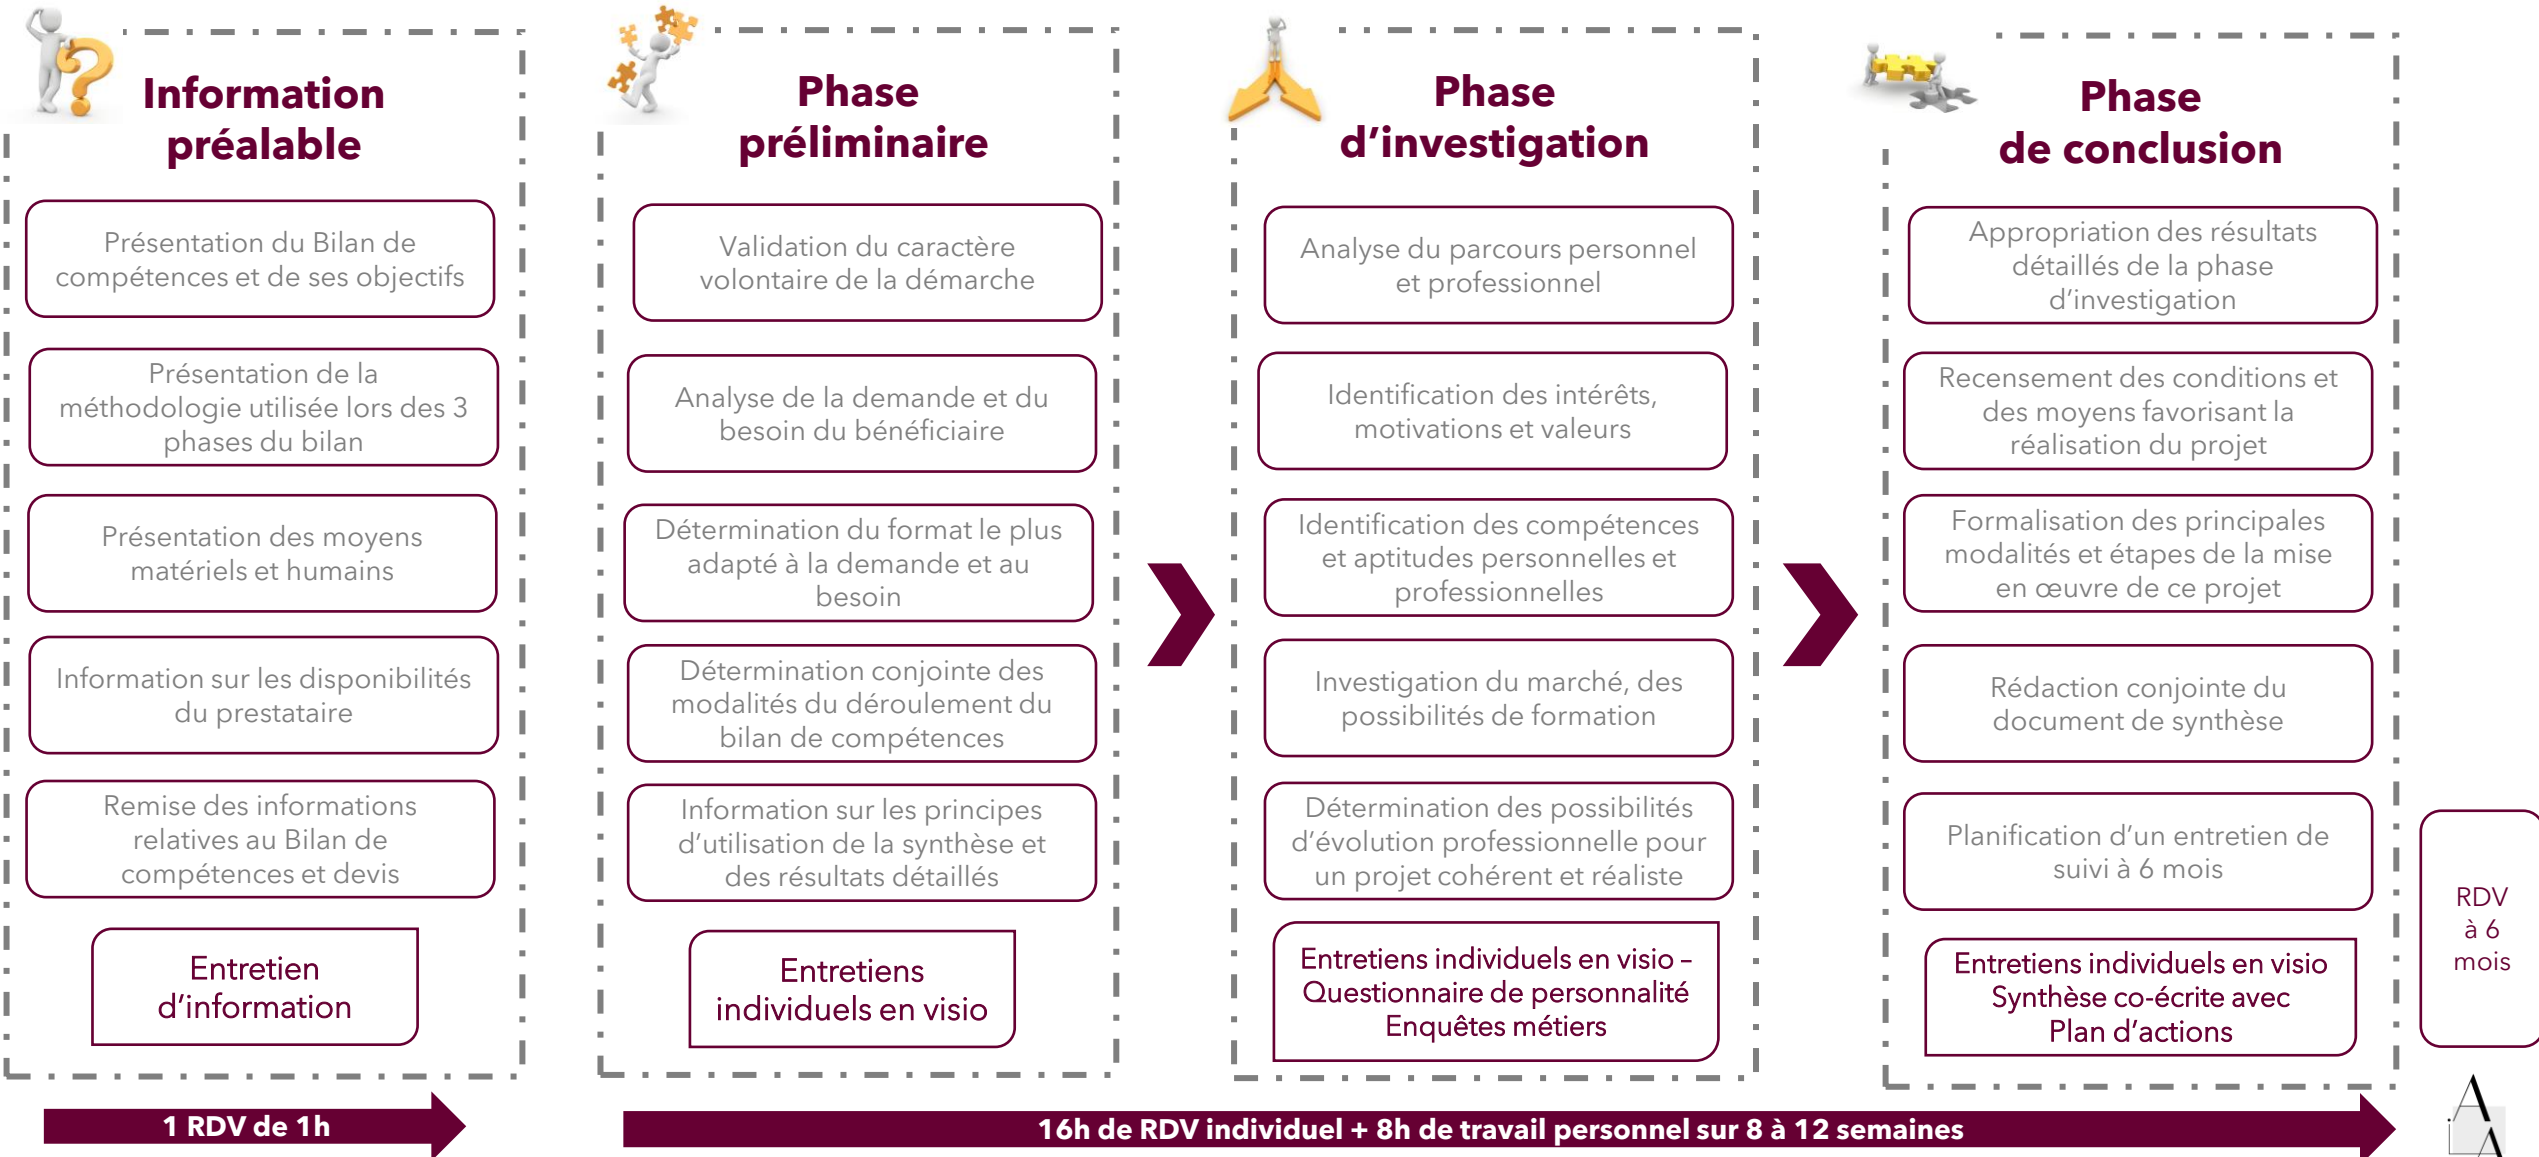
Information préalable

Présentation du Bilan de compétences et de ses objectifs

Présentation de la méthodologie utilisée lors des 3 phases du bilan

Présentation des moyens matériels et humains

Information sur les disponibilités du prestataire

Remise des informations relatives au Bilan de compétences et devis

Entretien d'information

Phase préliminaire

Validation du caractère volontaire de la démarche

Analyse de la demande et du besoin du bénéficiaire

Détermination du format le plus adapté à la demande et au besoin

Détermination conjointe des modalités du déroulement du bilan de compétences

Information sur les principes d'utilisation de la synthèse et des résultats détaillés

Entretiens individuels en visio

Phase d'investigation

Analyse du parcours personnel et professionnel

Identification des intérêts, motivations et valeurs

Identification des compétences et aptitudes personnelles et professionnelles

Investigation du marché, des possibilités de formation

Détermination des possibilités d'évolution professionnelle pour un projet cohérent et réaliste

Entretiens individuels en visio – Questionnaire de personnalité Enquêtes métiers

Phase de conclusion

Appropriation des résultats détaillés de la phase d'investigation

Recensement des conditions et des moyens favorisant la réalisation du projet

Formalisation des principales modalités et étapes de la mise en œuvre de ce projet

Rédaction conjointe du document de synthèse

Planification d'un entretien de suivi à 6 mois

Entretiens individuels en visio Synthèse co-écrite avec Plan d'actions

RDV à 6 mois

1 RDV de 1h

16h de RDV individuel + 8h de travail personnel sur 8 à 12 semaines